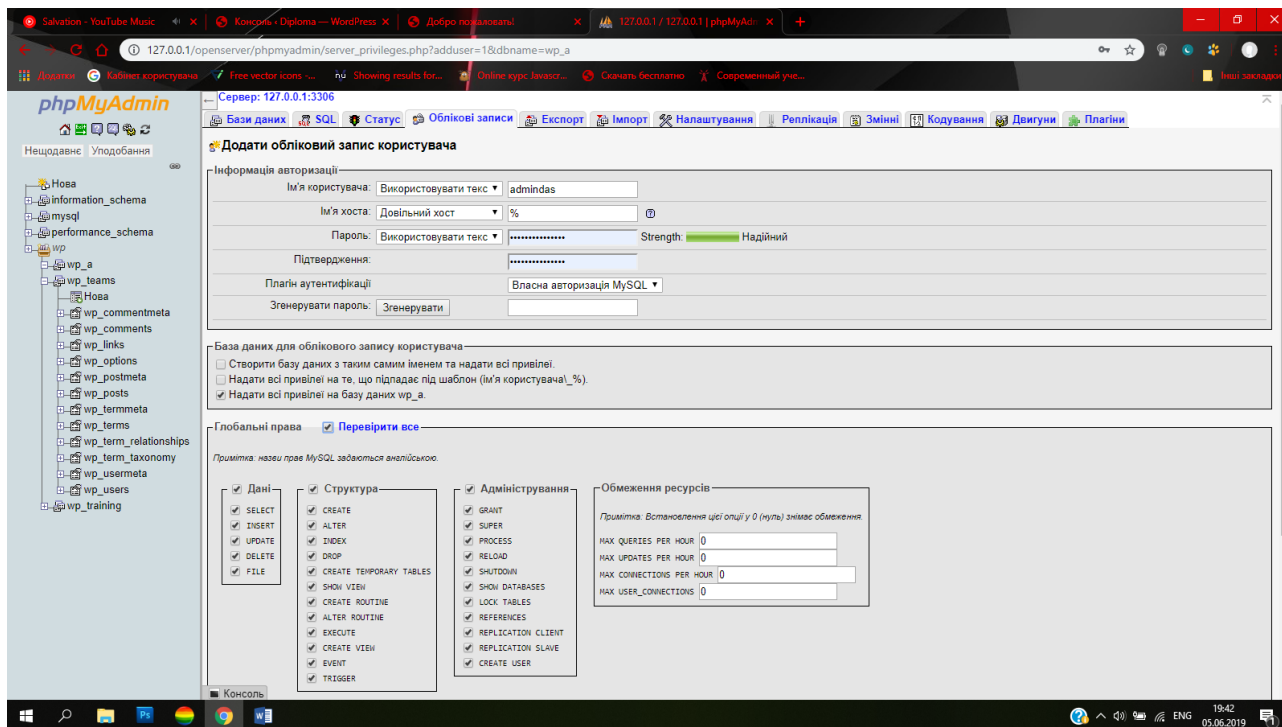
Salvation - YouTube Music
Консоль › Diploma — WordPress
Добро пожаловать!
127.0.0.1 / 127.0.0.1 | phpMyAdmin
127.0.0.1/openserver/phpmyadmin/server_privileges.php?adduser=1&dbname=wp_a
Додатки Кабінет користувача Free vector icons -... Showing results for... Online курс Javascr... Скачать бесплатно Современный уче... Інші закладки

phpMyAdmin
Нещодавнє Уподобання
Нова
information_schema
mysql
performance_schema
wp
wp_a
wp_teams
Нова
wp_commentmeta
wp_comments
wp_links
wp_options
wp_postmeta
wp_posts
wp_termmeta
wp_terms
wp_term_relationships
wp_term_taxonomy
wp_usermeta
wp_users
wp_training

Сервер: 127.0.0.1:3306
Бази даних SQL Статус Облікові записи Експорт Імпорт Налаштування Реплікація Змінні Кодування Двигуни Плагіни

Додати обліковий запис користувача

Інформація авторизації
Ім'я користувача: Використовувати текс admindas
Ім'я хоста: Довільний хост %
Пароль: Використовувати текс •••••••••••••• Strength: Надійний
Підтвердження: ••••••••••••••
Плагін аутентифікації Власна авторизація MySQL
Згенерувати пароль: Згенерувати

База даних для облікового запису користувача
Створити базу даних з таким самим іменем та надати всі привілеї.
Надати всі привілеї на те, що підпадає під шаблон (ім'я користувача\_%).
Надати всі привілеї на базу даних wp_a.

Глобальні права Перевірити все

Примітка: назви прав MySQL задаються англійською.

Дані
SELECT
INSERT
UPDATE
DELETE
FILE

Структура
CREATE
ALTER
INDEX
DROP
CREATE TEMPORARY TABLES
SHOW VIEW
CREATE ROUTINE
ALTER ROUTINE
EXECUTE
CREATE VIEW
EVENT
TRIGGER

Адміністрування
GRANT
SUPER
PROCESS
RELOAD
SHUTDOWN
SHOW DATABASES
LOCK TABLES
REFERENCES
REPLICATION CLIENT
REPLICATION SLAVE
CREATE USER

Обмеження ресурсів
Примітка: Встановлення цієї опції у 0 (нуль) знімає обмеження.
MAX QUERIES PER HOUR 0
MAX UPDATES PER HOUR 0
MAX CONNECTIONS PER HOUR 0
MAX USER_CONNECTIONS 0

Консоль

ENG 19:42 05.06.2019